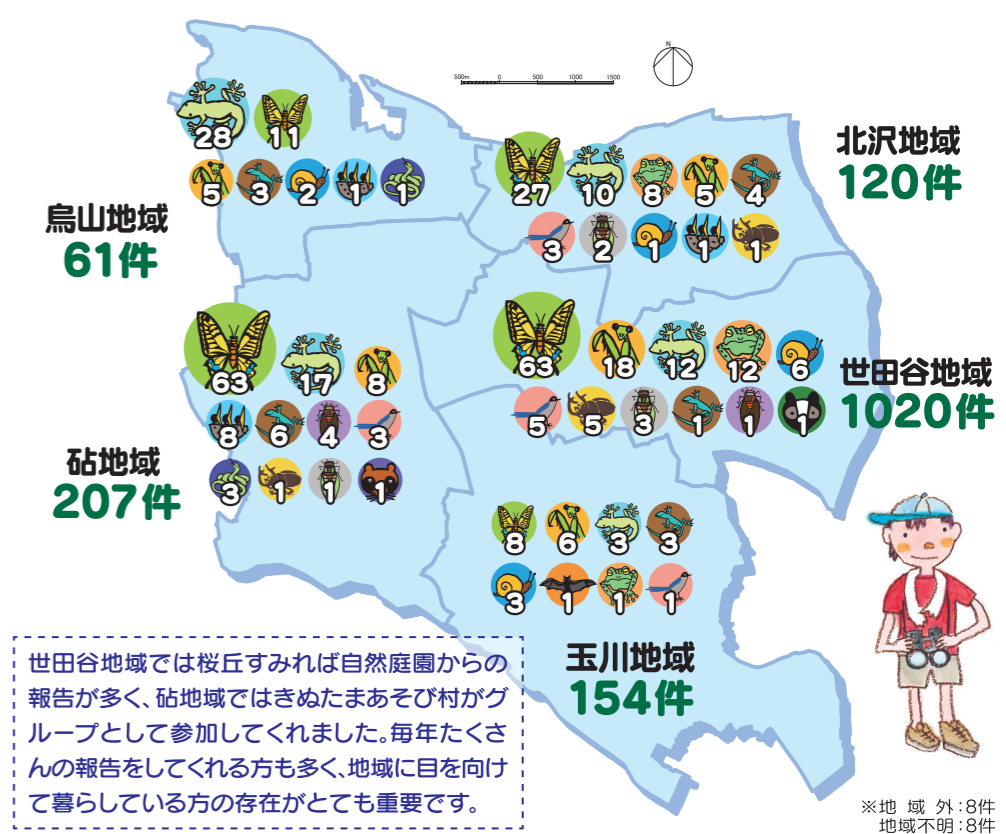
500m 0 500 1000 1500

N

28 11
5 3 2 1 1

烏山地域
61件

27 10 8 5 4
3 2 1 1 1

北沢地域
120件

63 17 8
8 6 4 3
3 1 1 1

砧地域
207件

63 18 12 12 6
5 5 3 1 1 1

世田谷地域
1020件

8 6 3 3
3 1 1 1

玉川地域
154件

世田谷地域では桜丘すみれば自然庭園からの報告が多く、砧地域ではきぬたまあそび村がグループとして参加してくれました。毎年たくさんの報告をしてくれる方も多く、地域に目を向けて暮らしている方の存在がとても重要です。

※地 域 外:8件
地域不明:8件